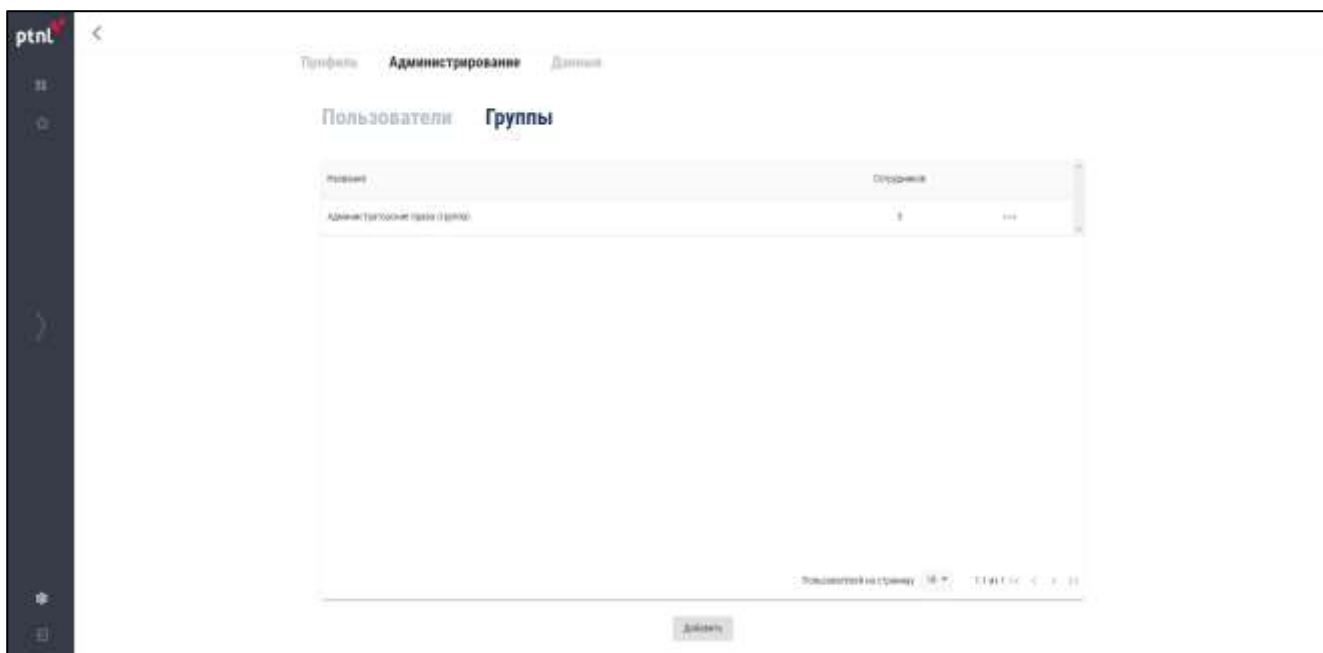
ptnl

Профиль Администрирование Данные

Пользователи Группы

| Название | Сотрудников | |
|---|---|---|
| Администраторские права (группа) | 1 | ... |

Пользователей на страницу 10 ▾ 1-1 из 1

Добавить